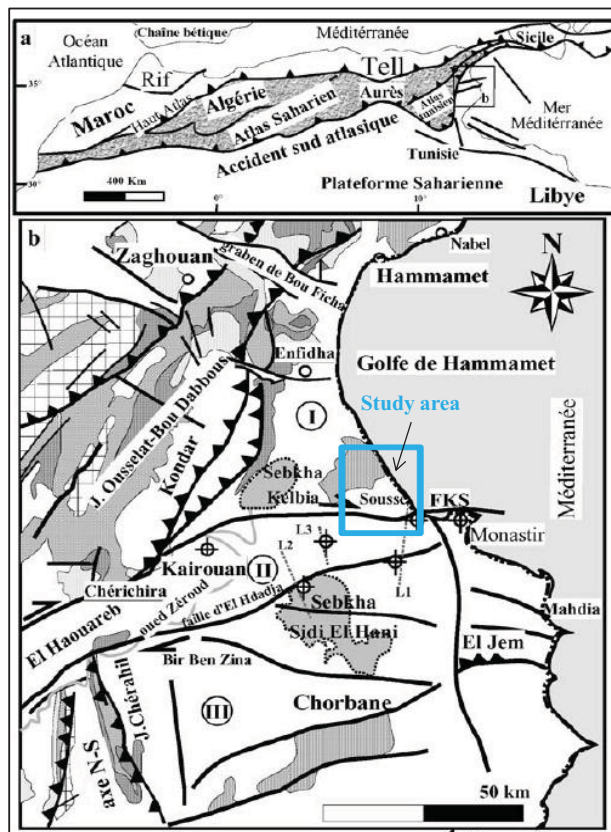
a
Océan Atlantique
Chaîne bétique
Méditérranée
Sicile
Rif
Tell
35°
Maroc
Haut Atlas
Algérie
Aurès
Atlas tunisien
b
Mer Méditérranée
Atlas Saharien
Accident sud atlasique
Tunisie
30°
400 Km
0°
10°
Plateforme Saharienne
Libye

b
Nabel
Zaghouan
graben de Bou Ficha
Hammamet
N
Enfidha
Golfe de Hammamet
J. Ousselat-Bou Dabbous
Kondar
I
Study area
Méditerranée
Sebkha Kelbia
Sousse
FKS
L3
Monastir
L2
Kairouan
II
L1
Chérichira
oued Zéroud
faille d'El Hdadja
Sebkha
Sidi El Hani
Mahdia
El Haouareb
El Jem
J. Chérahil
Bir Ben Zina
III
Chorbane
axe N-S
50 km